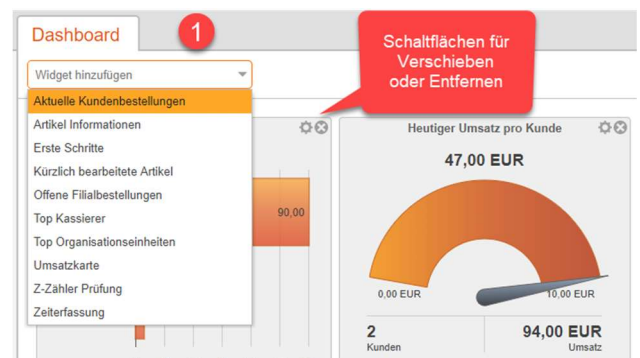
Dashboard

1

Schaltflächen für Verschieben oder Entfernen

Widget hinzufügen

Aktuelle Kundenbestellungen
Artikel Informationen
Erste Schritte
Kürzlich bearbeitete Artikel
Offene Filialbestellungen
Top Kassierer
Top Organisationseinheiten
Umsatzkarte
Z-Zähler Prüfung
Zeiterfassung

90,00

Heutiger Umsatz pro Kunde

47,00 EUR

0,00 EUR

10,00 EUR

2
Kunden

94,00 EUR
Umsatz